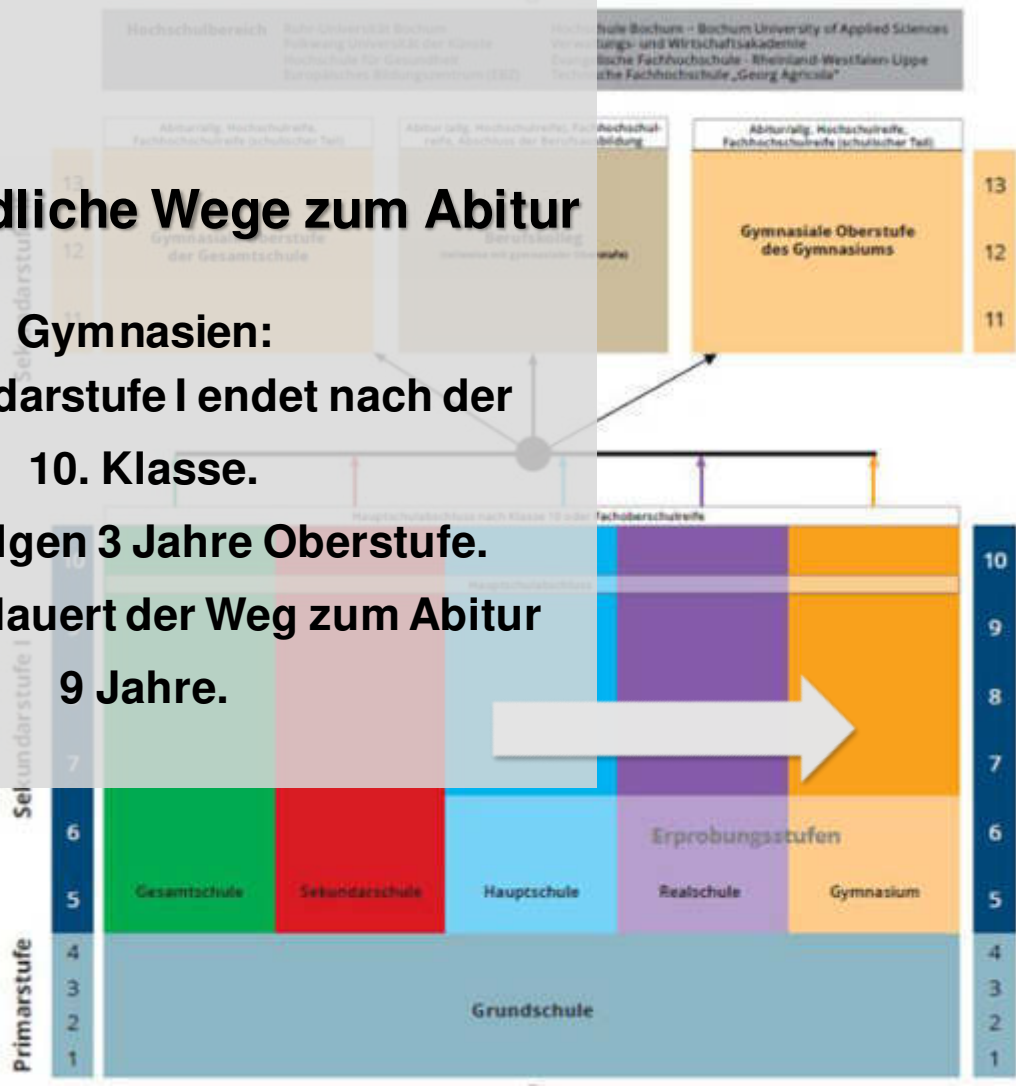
dliche Wege zum Abitur

Gymnasien:
darstufe I endet nach der
10. Klasse.
lgen 3 Jahre Oberstufe.
lauert der Weg zum Abitur
9 Jahre.

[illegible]hule Bochum – Bochum University of Applied Sciences
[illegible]ungs- und Wirtschaftsakademie
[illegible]ische Fachhochschule - Rheinland-Westfalen-Lippe
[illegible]che Fachhochschule „Georg Agricola"

Abitur/allg. Hochschulreife, Fachhochschulreife (schulischer Teil)

Gymnasiale Oberstufe des Gymnasiums

13
12
11

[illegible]Fachoberschulreife

10
9
8
7

Sekundarstufe I

6
5

Erprobungsstufen

Gesamtschule
Sekundarschule
Hauptschule
Realschule
Gymnasium

Primarstufe

4
3
2
1

Grundschule